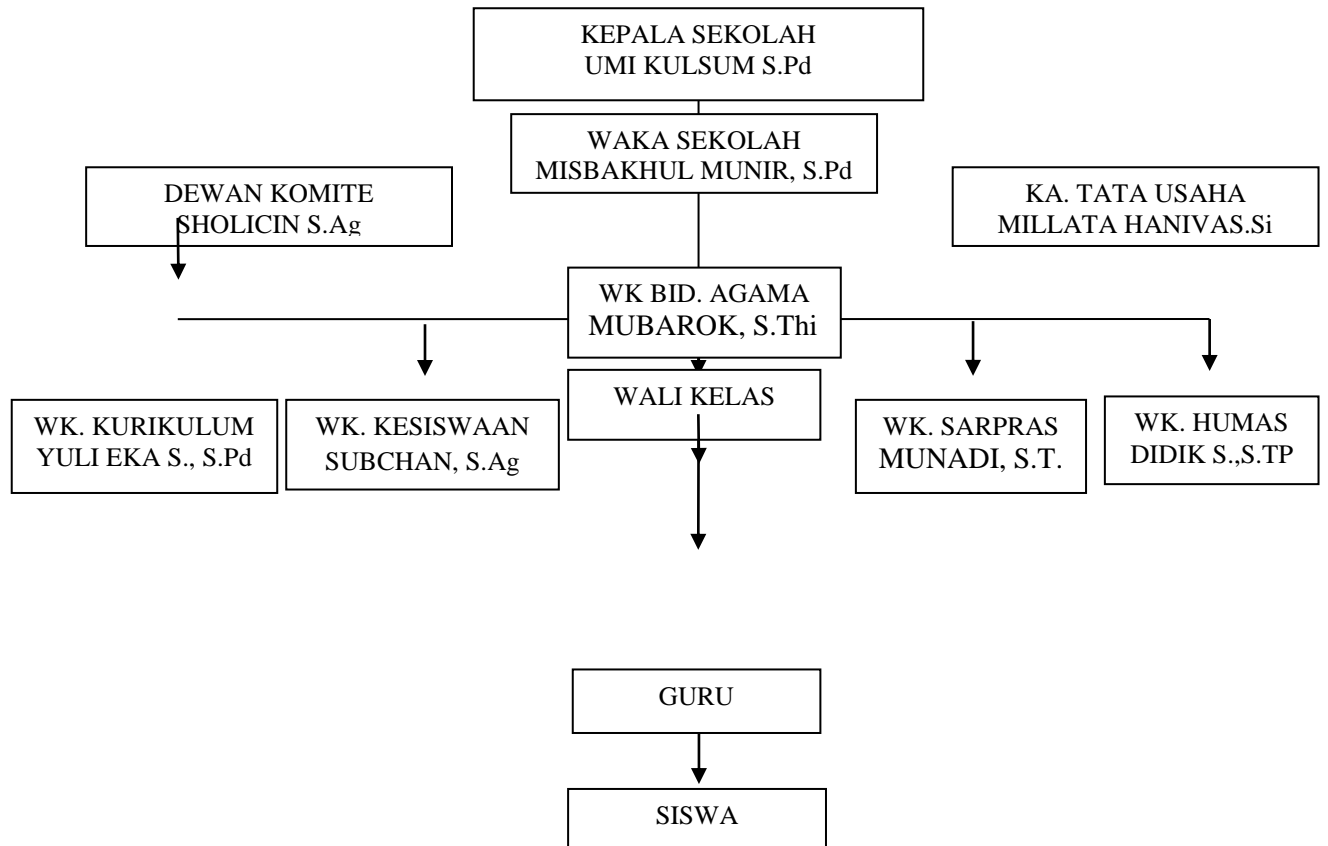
KEPALA SEKOLAH
UMI KULSUM S.Pd

WAKA SEKOLAH
MISBAKHUL MUNIR, S.Pd

DEWAN KOMITE
SHOLICIN S.Ag

KA. TATA USAHA
MILLATA HANIVAS.Si

WK BID. AGAMA
MUBAROK, S.Thi

WALI KELAS

WK. KURIKULUM
YULI EKA S., S.Pd

WK. KESISWAAN
SUBCHAN, S.Ag

WK. SARPRAS
MUNADI, S.T.

WK. HUMAS
DIDIK S.,S.TP

GURU

SISWA